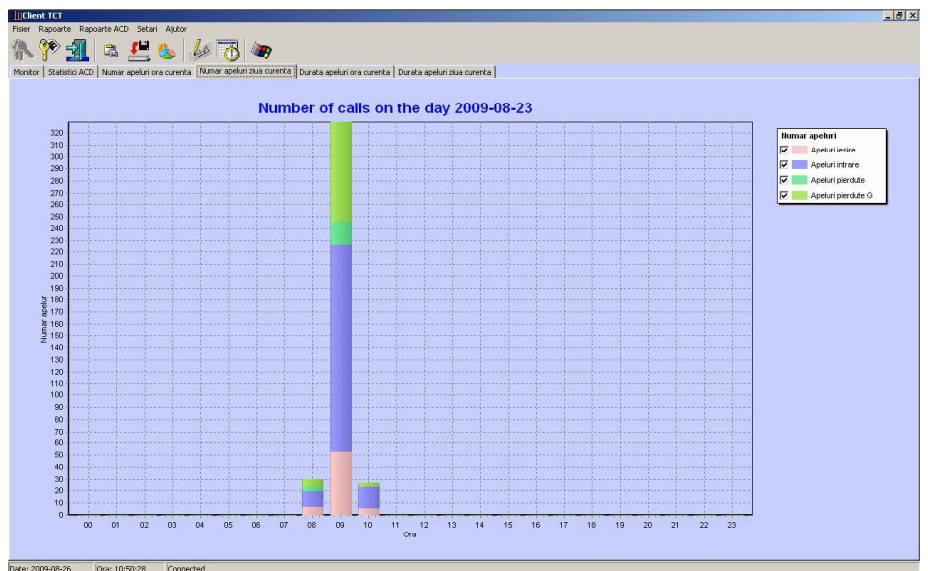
Client TCT
Fisier Rapoarte Rapoarte ACD Setari Ajutor

Monitor | Statistici ACD | Numar apeluri ora curenta | Numar apeluri ziua curenta | Durata apeluri ora curenta | Durata apeluri ziua curenta

Number of calls on the day 2009-08-23

Numar apeluri
Apeluri iesire
Apeluri intrare
Apeluri pierdute
Apeluri pierdute G

Numar apeluri

320
310
300
290
280
270
260
250
240
230
220
210
200
190
180
170
160
150
140
130
120
110
100
90
80
70
60
50
40
30
20
10
0

00 01 02 03 04 05 06 07 08 09 10 11 12 13 14 15 16 17 18 19 20 21 22 23
Ora

Date: 2009-08-26 Ora: 10:50:28 Connected